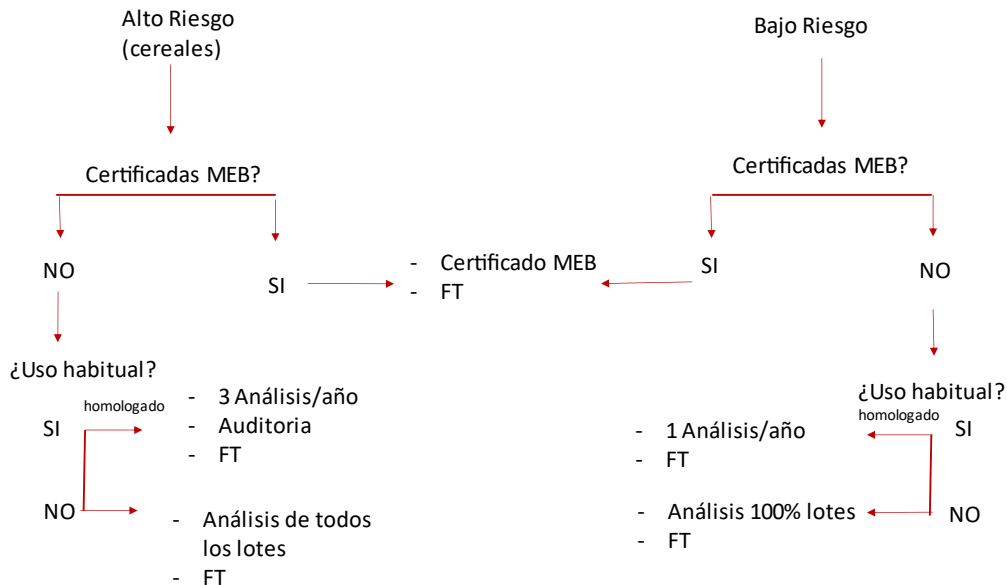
Alto Riesgo
(cereales)

Certificadas MEB?

NO

SI

- Certificado MEB
- FT

¿Uso habitual?

homologado

SI

- 3 Análisis/año
- Auditoria
- FT

NO

- Análisis de todos los lotes
- FT

Bajo Riesgo

Certificadas MEB?

SI

NO

¿Uso habitual?

homologado

SI

- 1 Análisis/año
- FT

- Análisis 100% lotes
- FT

NO